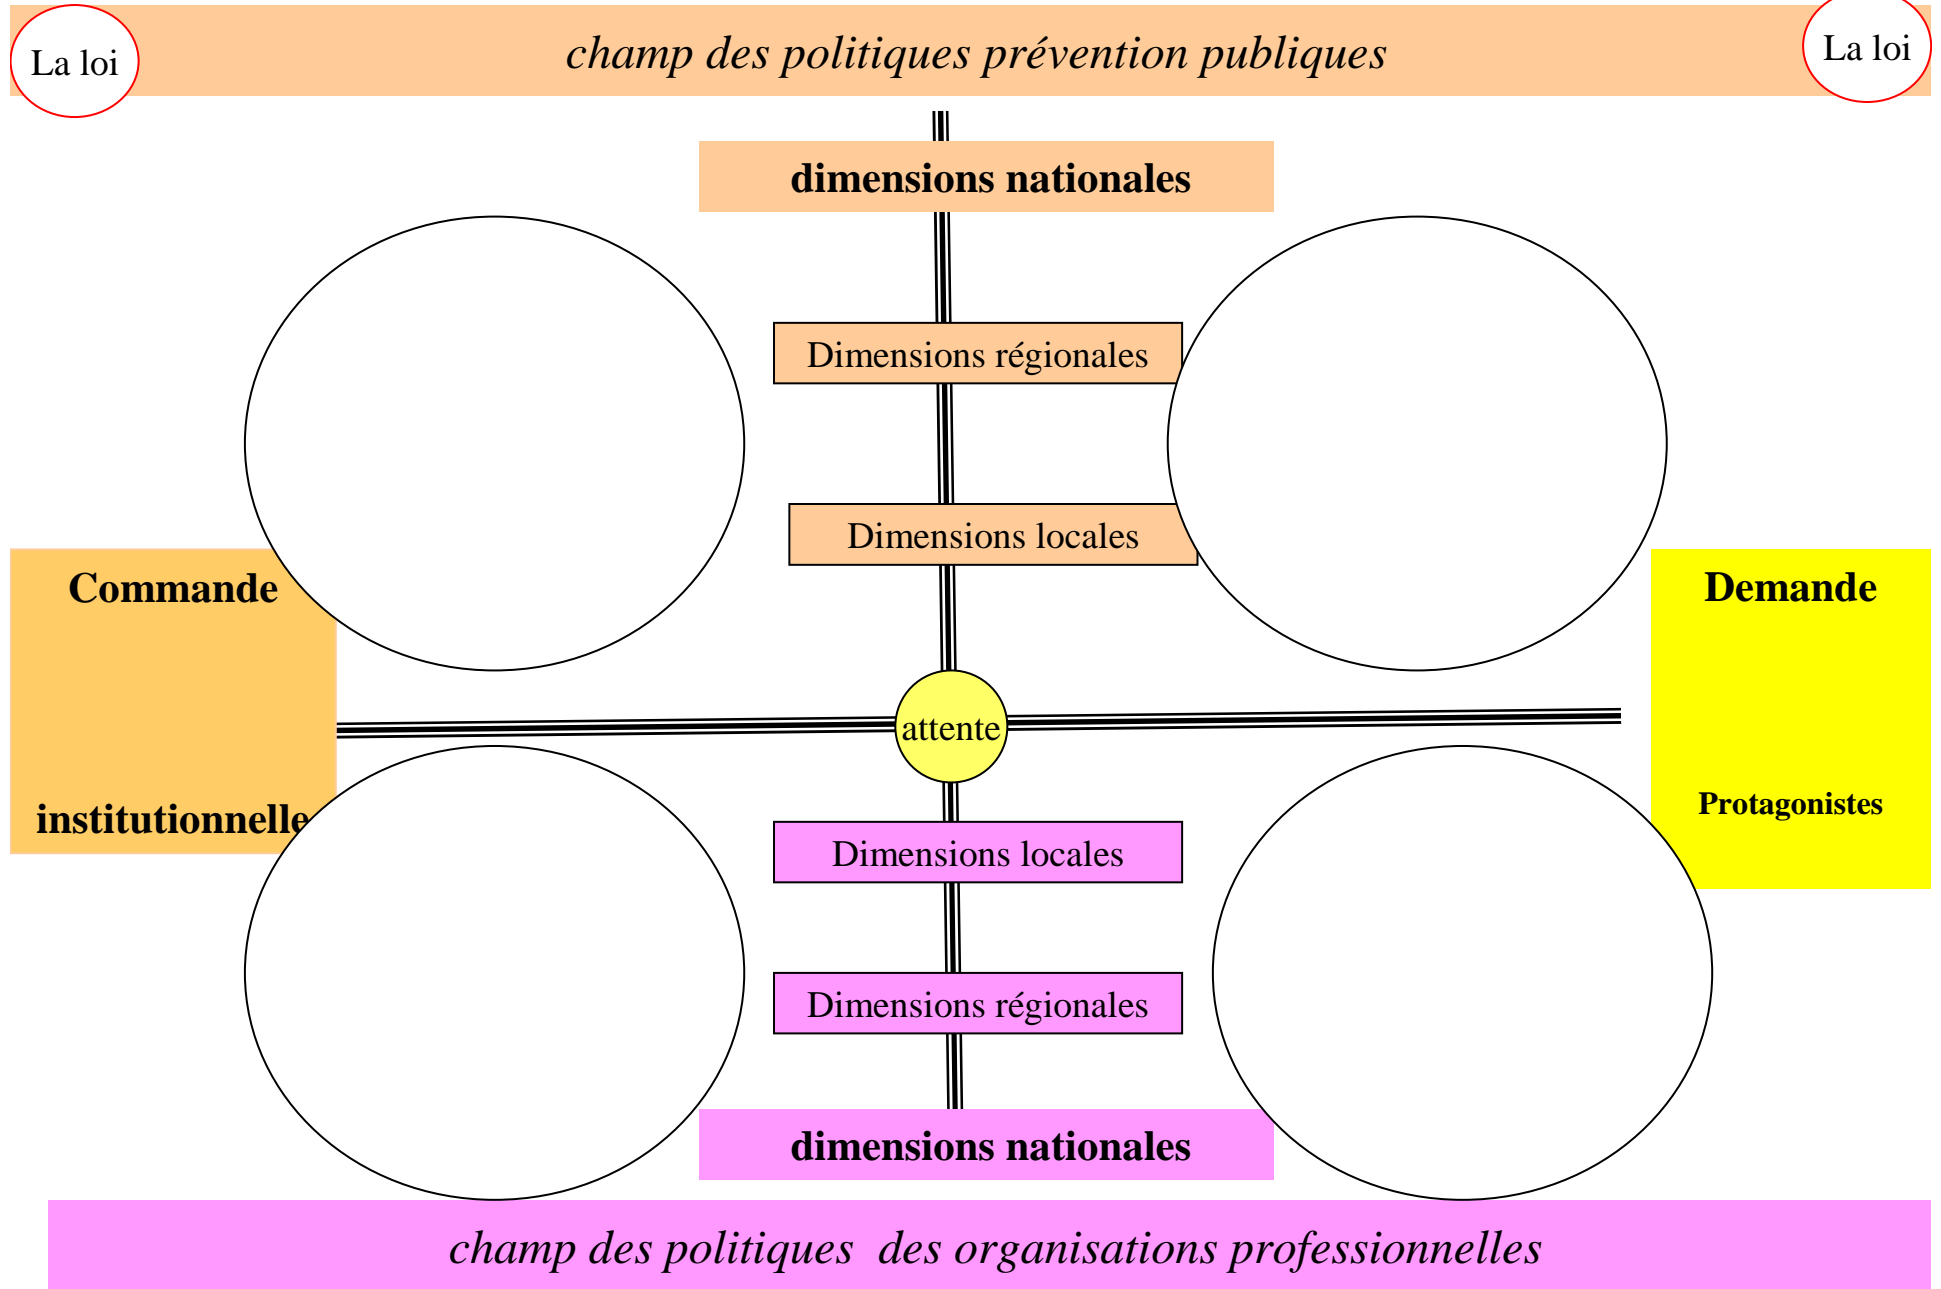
La loi

champ des politiques prévention publiques

La loi

dimensions nationales

Dimensions régionales

Dimensions locales

Commande

institutionnelle

Demande

Protagonistes

attente

Dimensions locales

Dimensions régionales

dimensions nationales

champ des politiques des organisations professionnelles